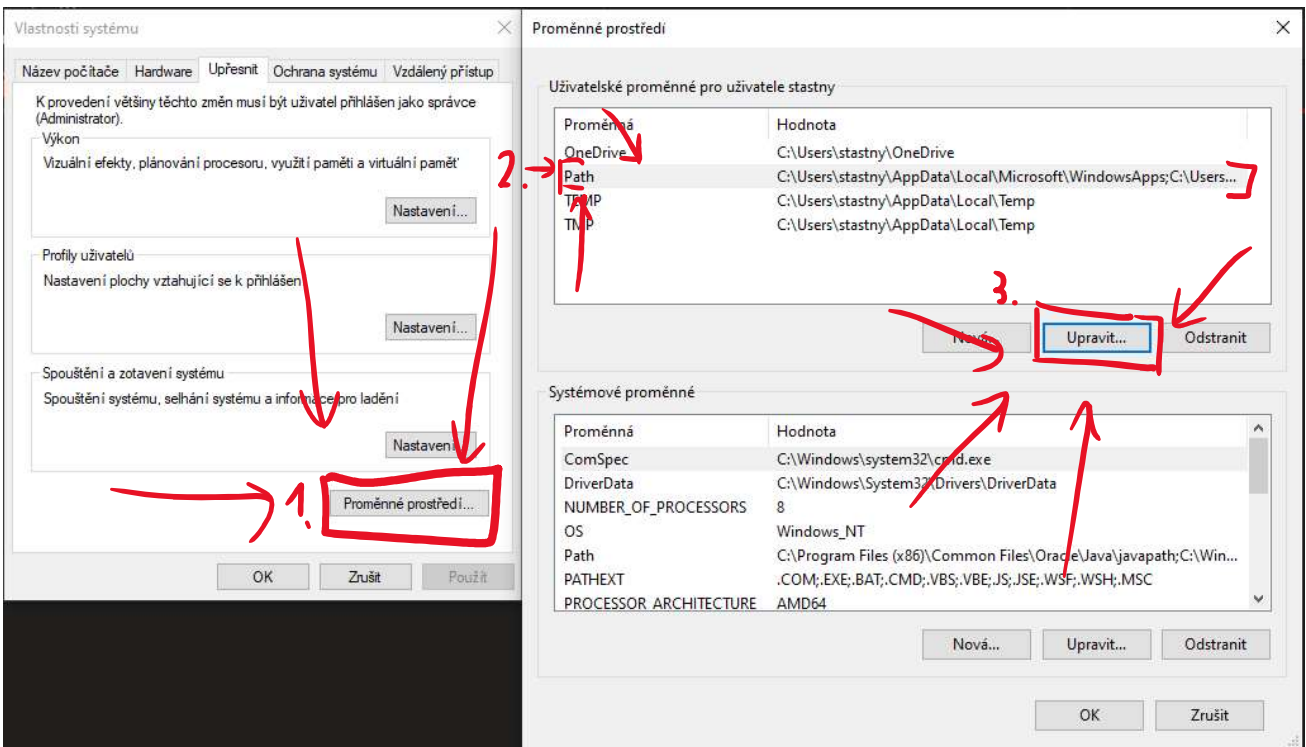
Vlastnosti systému

Název počítače | Hardware | Upřesnit | Ochrana systému | Vzdálený přístup

K provedení většiny těchto změn musí být uživatel přihlášen jako správce (Administrator).

Výkon
Vizuální efekty, plánování procesoru, využití paměti a virtuální paměť
Nastavení...

Profily uživatelů
Nastavení plochy vztahující se k přihlášení
Nastavení...

Spouštění a zotavení systému
Spouštění systému, selhání systému a informace pro ladění
Nastavení...

1.
Proměnné prostředí...

OK | Zrušit | Použít

Proměnné prostředí

Uživatelské proměnné pro uživatele stastny

| Proměnná | Hodnota |
|---|---|
| OneDrive | C:\Users\stastny\OneDrive |
| Path | C:\Users\stastny\AppData\Local\Microsoft\WindowsApps;C:\Users... |
| TEMP | C:\Users\stastny\AppData\Local\Temp |
| TMP | C:\Users\stastny\AppData\Local\Temp |

2.
3.

Nová... | Upravit... | Odstranit

Systémové proměnné

| Proměnná | Hodnota |
|---|---|
| ComSpec | C:\Windows\system32\cmd.exe |
| DriverData | C:\Windows\System32\Drivers\DriverData |
| NUMBER_OF_PROCESSORS | 8 |
| OS | Windows_NT |
| Path | C:\Program Files (x86)\Common Files\Oracle\Java\javapath;C:\Win... |
| PATHEXT | .COM;.EXE;.BAT;.CMD;.VBS;.VBE;.JS;.JSE;.WSF;.WSH;.MSC |
| PROCESSOR_ARCHITECTURE | AMD64 |

Nová... | Upravit... | Odstranit

OK | Zrušit